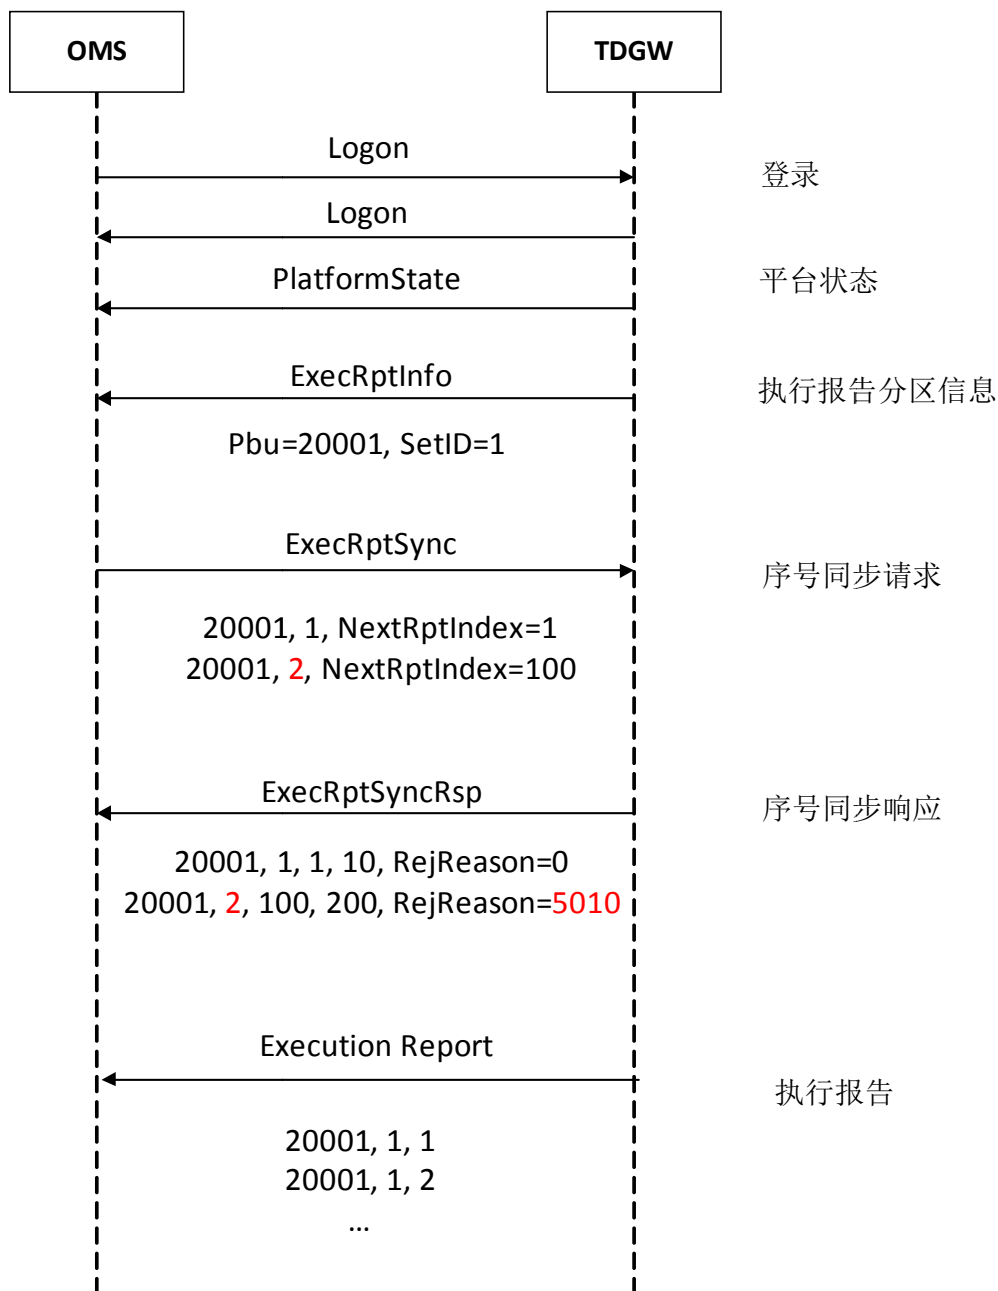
OMS

TDGW

Logon

登录

Logon

PlatformState

平台状态

ExecRptInfo

执行报告分区信息

Pbu=20001, SetID=1

ExecRptSync

序号同步请求

20001, 1, NextRptIndex=1
20001, 2, NextRptIndex=100

ExecRptSyncRsp

序号同步响应

20001, 1, 1, 10, RejReason=0
20001, 2, 100, 200, RejReason=5010

Execution Report

执行报告

20001, 1, 1
20001, 1, 2
...